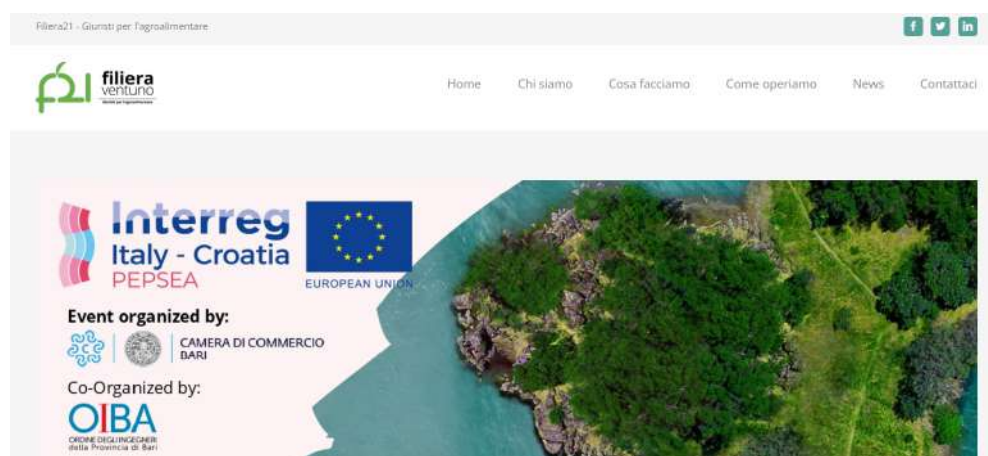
Filiera21 - Giuristi per l'agroalimentare

f21 filiera ventuno

Home Chi siamo Cosa facciamo Come operiamo News Contattaci

Interreg Italy - Croatia PEPSEA

EUROPEAN UNION

Event organized by:

CAMERA DI COMMERCIO BARI

Co-Organized by:

OIBA

ORDINE DEGLI INGEGNERI della Provincia di Bari